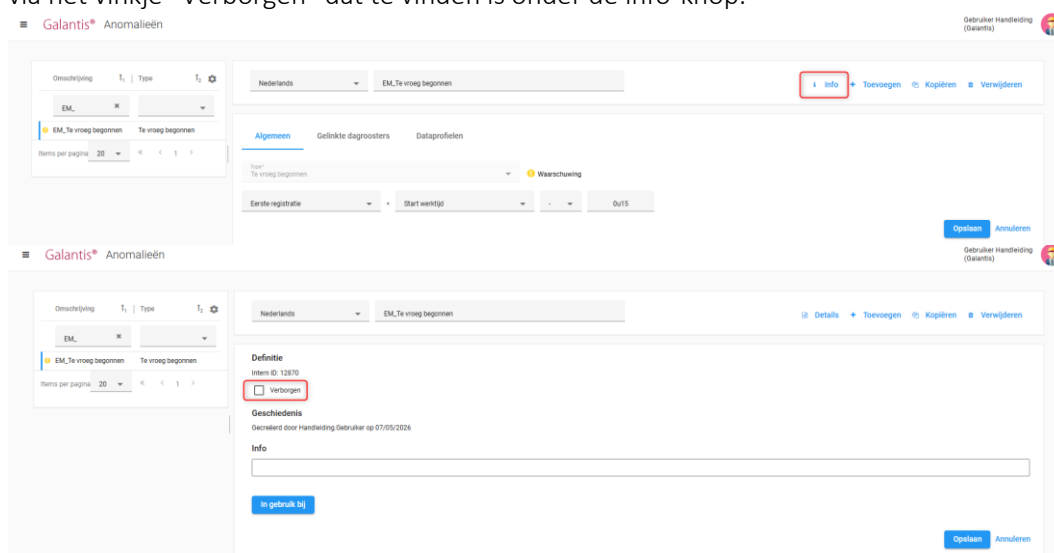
via het vinkje "Verborgen" dat te vinden is onder de info-knop.

Galantis® Anomalieën

Gebruiker Handleiding (Galantis)

Omschrijving | Type

EM_

EM_Te vroeg begonnen Te vroeg begonnen

Items per pagina 20 1

Nederlands EM_Te vroeg begonnen

Info Toevoegen Kopiëren Verwijderen

Algemeen Gelinkte dagroosters Dataprofielen

Type* Te vroeg begonnen Waarschuwing

Eerste registratie + Start werktijd - 0u15

Opslaan Annuleren

Galantis® Anomalieën

Gebruiker Handleiding (Galantis)

Omschrijving | Type

EM_

EM_Te vroeg begonnen Te vroeg begonnen

Items per pagina 20 1

Nederlands EM_Te vroeg begonnen

Details Toevoegen Kopiëren Verwijderen

Definitie

Intern ID: 12870

Verborgen

Geschiedenis

Gecreëerd door Handleiding.Gebruiker op 07/05/2026

Info

In gebruik bij

Opslaan Annuleren